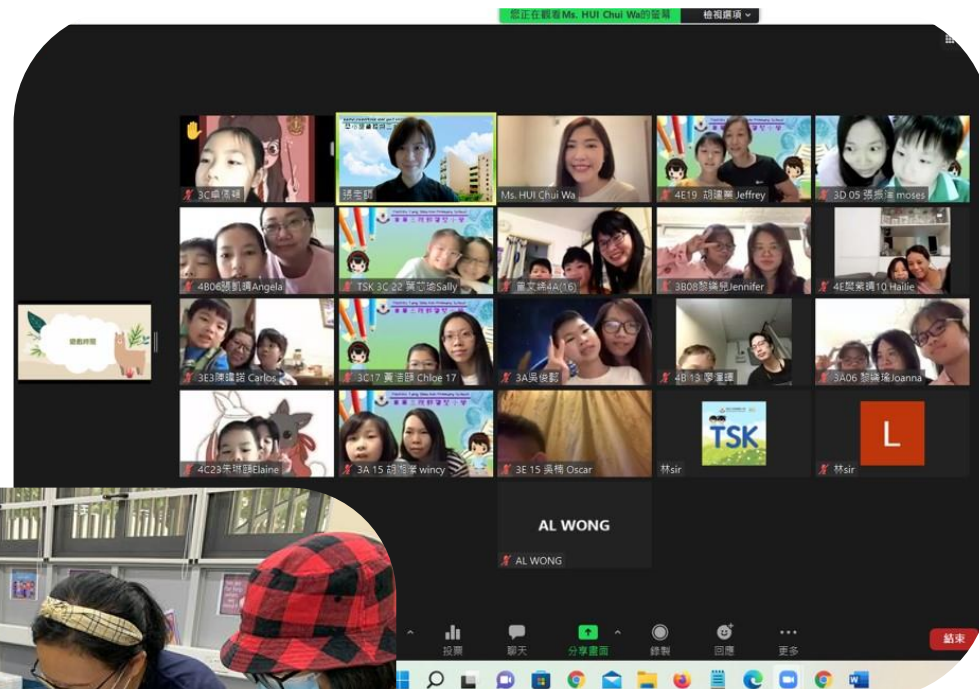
您正在觀看Ms. HUI Chui Wa的螢幕 檢視選項

3C卓儒晴
胡老師
Ms. HUI Chui Wa
4E19 胡鑑華 Jeffrey
3D 05 張振灃 moses
4B06張凱晴Angela
TSK 3C 22 黃芯培Sally
黃文晞4A(16)
3B08黎穎兒Jennifer
4E吳紫晴10 Hailie
3E3陳鑑諾 Carlos
3C17 黃潔頤 Chloe 17
3A吳俊彰
4B 13 廖潼暉
3A06 黎穎瑤Joanna
4C23朱珮頤Elaine
3A 15 胡海晴 wincy
3E 15 吳楊 Oscar
林sir
TSK
林sir
L
AL WONG
AL WONG

投票 聊天 分享畫面 錄製 回應 更多 結束